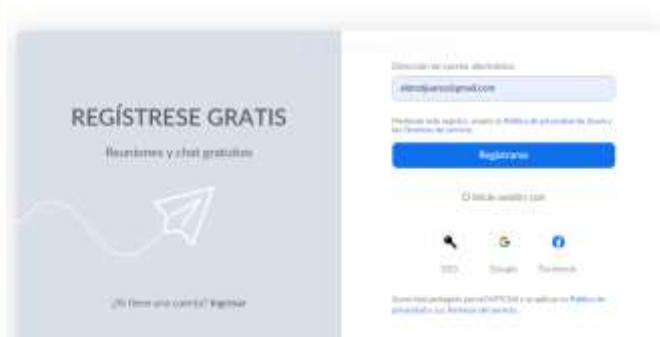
REGÍSTRESE GRATIS

Reuniones y chat gratuitos

¿Ya tiene una cuenta? Ingresar

Dirección de correo electrónico

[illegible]@gmail.com

Mediante este registro, acepto la Política de privacidad de Zoom y los Términos de servicio.

Registrarse

O inicie sesión con

SSO

Google

Facebook

Zoom está protegido por reCAPTCHA y se aplican la Política de privacidad y los Términos del servicio.